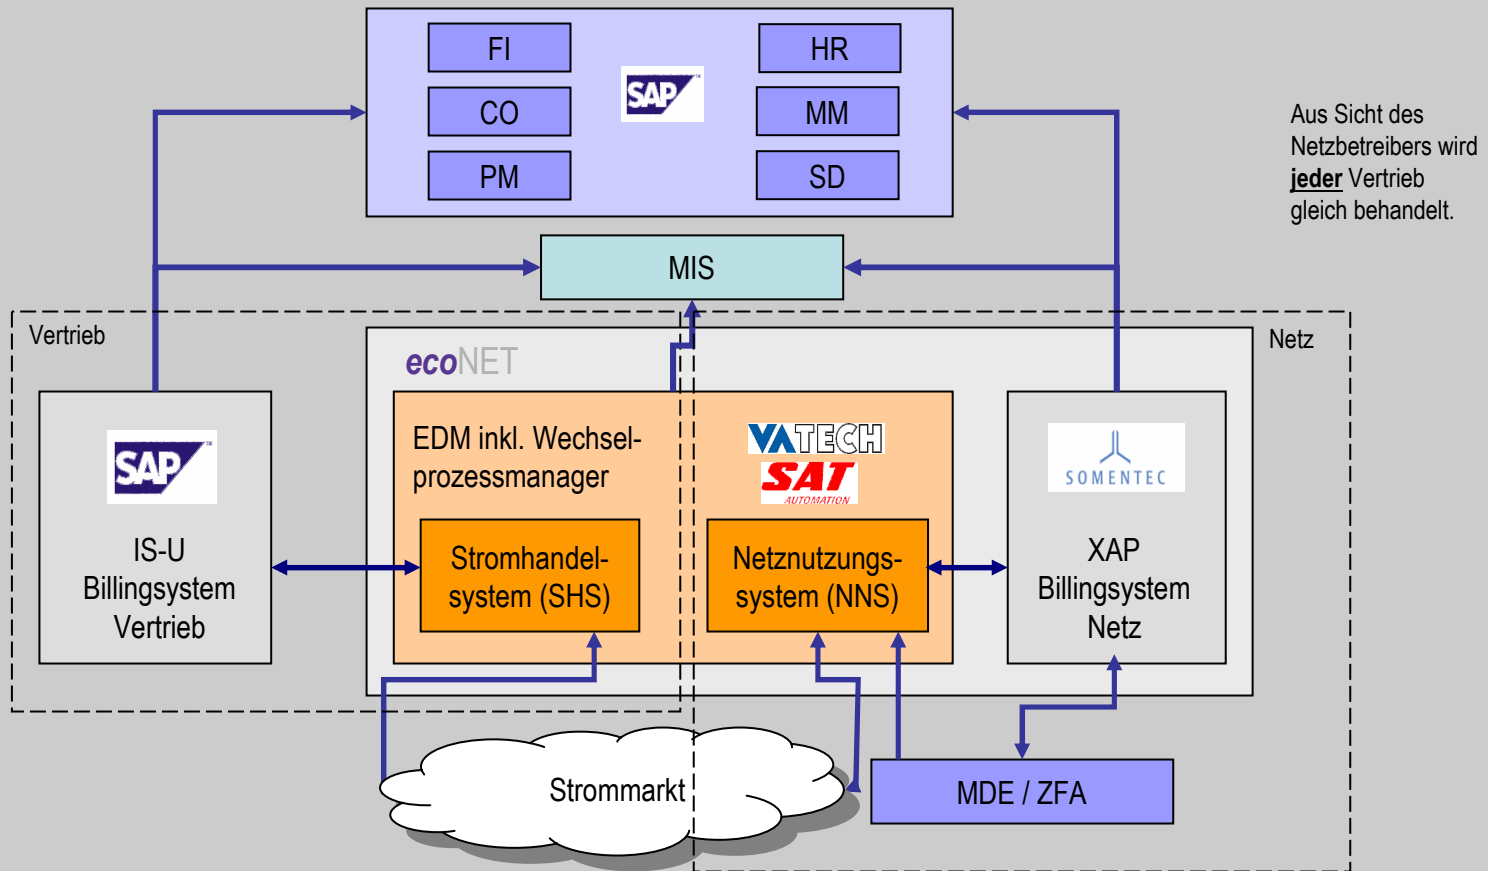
FI
SAP
HR
CO
MM
PM
SD

Aus Sicht des Netzbetreibers wird jeder Vertrieb gleich behandelt.

MIS

Vertrieb

Netz

ecoNET

SAP
IS-U Billingsystem Vertrieb

EDM inkl. Wechselprozessmanager

VATECH
SAT
AUTOMATION

SOMENTEC

Stromhandelsystem (SHS)

Netznutzungssystem (NNS)

XAP Billingsystem Netz

Strommarkt

MDE / ZFA